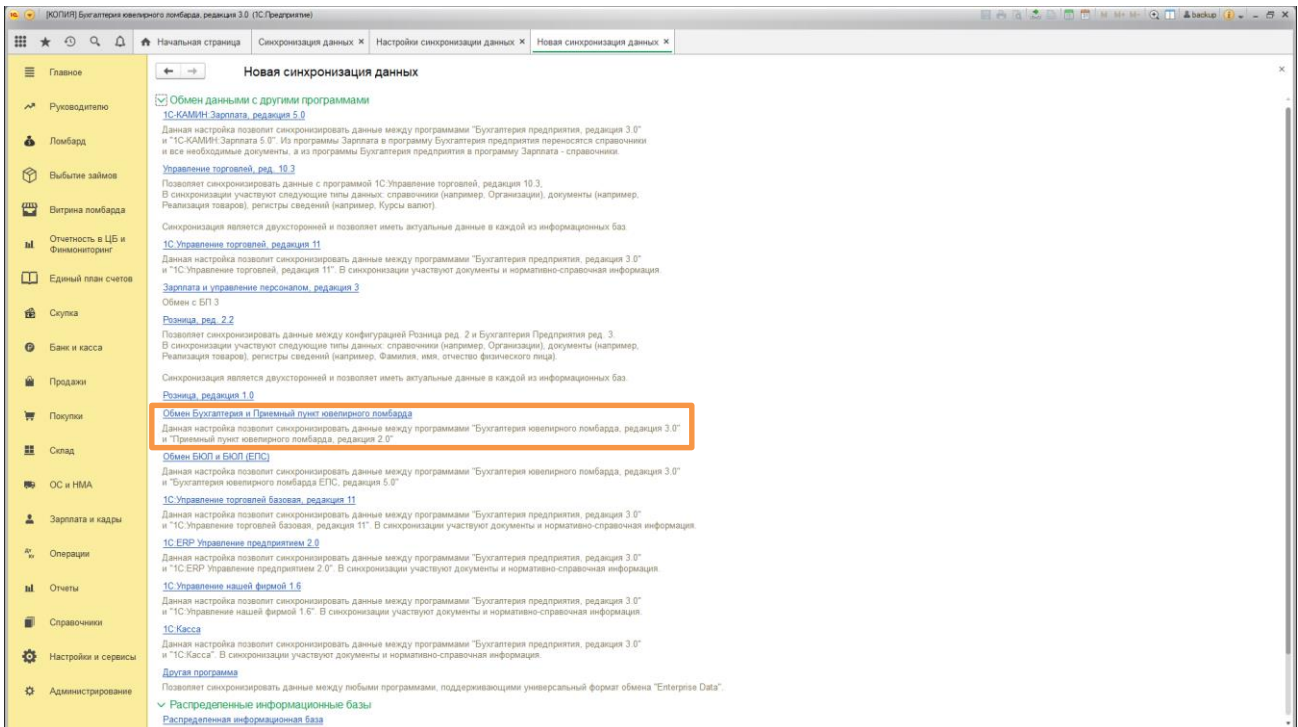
[КОПИЯ] Бухгалтерия ювелирного ломбарда, редакция 3.0 (1С:Предприятие)

backup

Начальная страница
Синхронизация данных ×
Настройки синхронизации данных ×
Новая синхронизация данных ×

Главное
Руководителю
Ломбард
Выбытие займов
Витрина ломбарда
Отчетность в ЦБ и Финмониторинг
Единый план счетов
Скупка
Банк и касса
Продажи
Покупки
Склад
ОС и НМА
Зарплата и кадры
Операции
Отчеты
Справочники
Настройки и сервисы
Администрирование

Новая синхронизация данных

Обмен данными с другими программами

1С-КАМИН:Зарплата, редакция 5.0
Данная настройка позволит синхронизировать данные между программами "Бухгалтерия предприятия, редакция 3.0" и "1С-КАМИН:Зарплата 5.0". Из программы Зарплата в программу Бухгалтерия предприятия переносятся справочники и все необходимые документы, а из программы Бухгалтерия предприятия в программу Зарплата - справочники.

Управление торговлей, ред. 10.3
Позволяет синхронизировать данные с программой 1С:Управление торговлей, редакция 10.3. В синхронизации участвуют следующие типы данных: справочники (например, Организации), документы (например, Реализация товаров), регистры сведений (например, Курсы валют).

Синхронизация является двухсторонней и позволяет иметь актуальные данные в каждой из информационных баз.

1С:Управление торговлей, редакция 11
Данная настройка позволит синхронизировать данные между программами "Бухгалтерия предприятия, редакция 3.0" и "1С:Управление торговлей, редакция 11". В синхронизации участвуют документы и нормативно-справочная информация.

Зарплата и управление персоналом, редакция 3
Обмен с БП 3

Розница, ред. 2.2
Позволяет синхронизировать данные между конфигурацией Розница ред. 2 и Бухгалтерия Предприятия ред. 3. В синхронизации участвуют следующие типы данных: справочники (например, Организации), документы (например, Реализация товаров), регистры сведений (например, Фамилия, имя, отчество физического лица).

Синхронизация является двухсторонней и позволяет иметь актуальные данные в каждой из информационных баз.

Розница, редакция 1.0

Обмен Бухгалтерия и Приемный пункт ювелирного ломбарда
Данная настройка позволит синхронизировать данные между программами "Бухгалтерия ювелирного ломбарда, редакция 3.0" и "Приемный пункт ювелирного ломбарда, редакция 2.0"

Обмен БЮЛ и БЮЛ (ЕПС)
Данная настройка позволит синхронизировать данные между программами "Бухгалтерия ювелирного ломбарда, редакция 3.0" и "Бухгалтерия ювелирного ломбарда ЕПС, редакция 5.0"

1С:Управление торговлей базовая, редакция 11
Данная настройка позволит синхронизировать данные между программами "Бухгалтерия предприятия, редакция 3.0" и "1С:Управление торговлей базовая, редакция 11". В синхронизации участвуют документы и нормативно-справочная информация.

1С:ERP Управление предприятием 2.0
Данная настройка позволит синхронизировать данные между программами "Бухгалтерия предприятия, редакция 3.0" и "1С:ERP Управление предприятием 2.0". В синхронизации участвуют документы и нормативно-справочная информация.

1С:Управление нашей фирмой 1.6
Данная настройка позволит синхронизировать данные между программами "Бухгалтерия предприятия, редакция 3.0" и "1С:Управление нашей фирмой 1.6". В синхронизации участвуют документы и нормативно-справочная информация.

1С:Касса
Данная настройка позволит синхронизировать данные между программами "Бухгалтерия предприятия, редакция 3.0" и "1С:Касса". В синхронизации участвуют документы и нормативно-справочная информация.

Другая программа
Позволяет синхронизировать данные между любыми программами, поддерживающими универсальный формат обмена "Enterprise Data".

Распределенные информационные базы
Распределенная информационная база